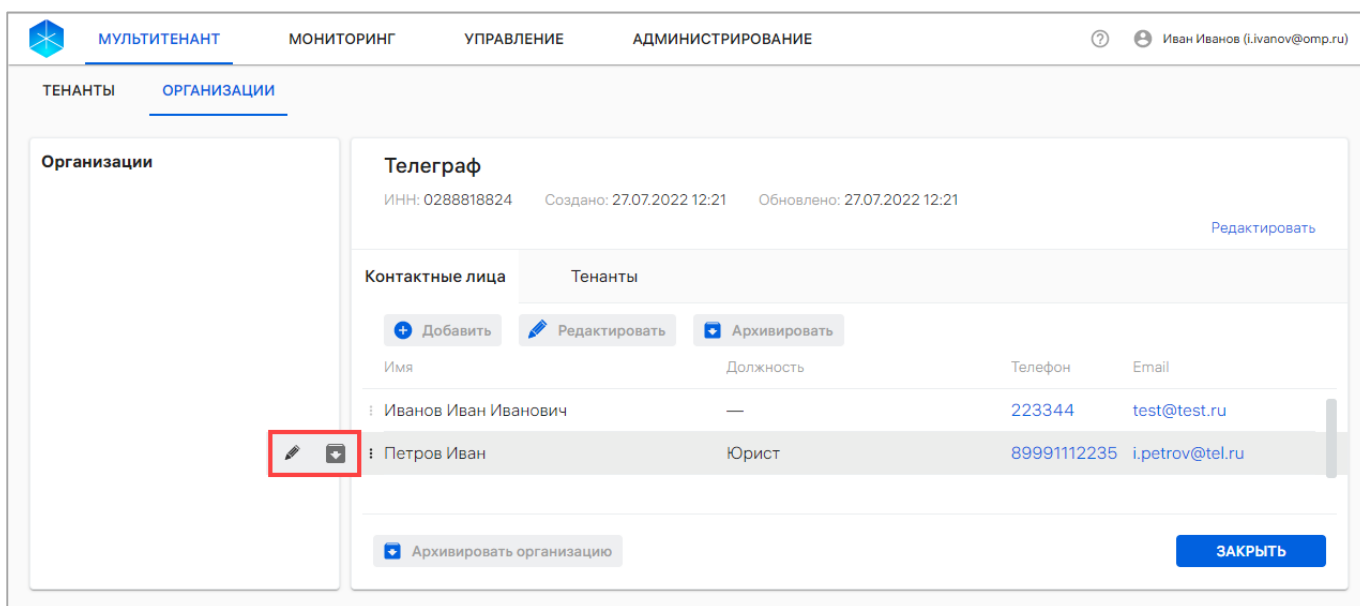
МУЛЬТИТЕНАНТ МОНИТОРИНГ УПРАВЛЕНИЕ АДМИНИСТРИРОВАНИЕ

Иван Иванов (i.ivanov@omp.ru)

ТЕНАНТЫ ОРГАНИЗАЦИИ

Организации

Телеграф

ИНН: 0288818824 Создано: 27.07.2022 12:21 Обновлено: 27.07.2022 12:21

Редактировать

Контактные лица Тенанты

Добавить Редактировать Архивировать

| Имя | Должность | Телефон | Email |
|---|---|---|---|
| Иванов Иван Иванович | — | 223344 | test@test.ru |
| Петров Иван | Юрист | 89991112235 | i.petrov@tel.ru |

Архивировать организацию

ЗАКРЫТЬ